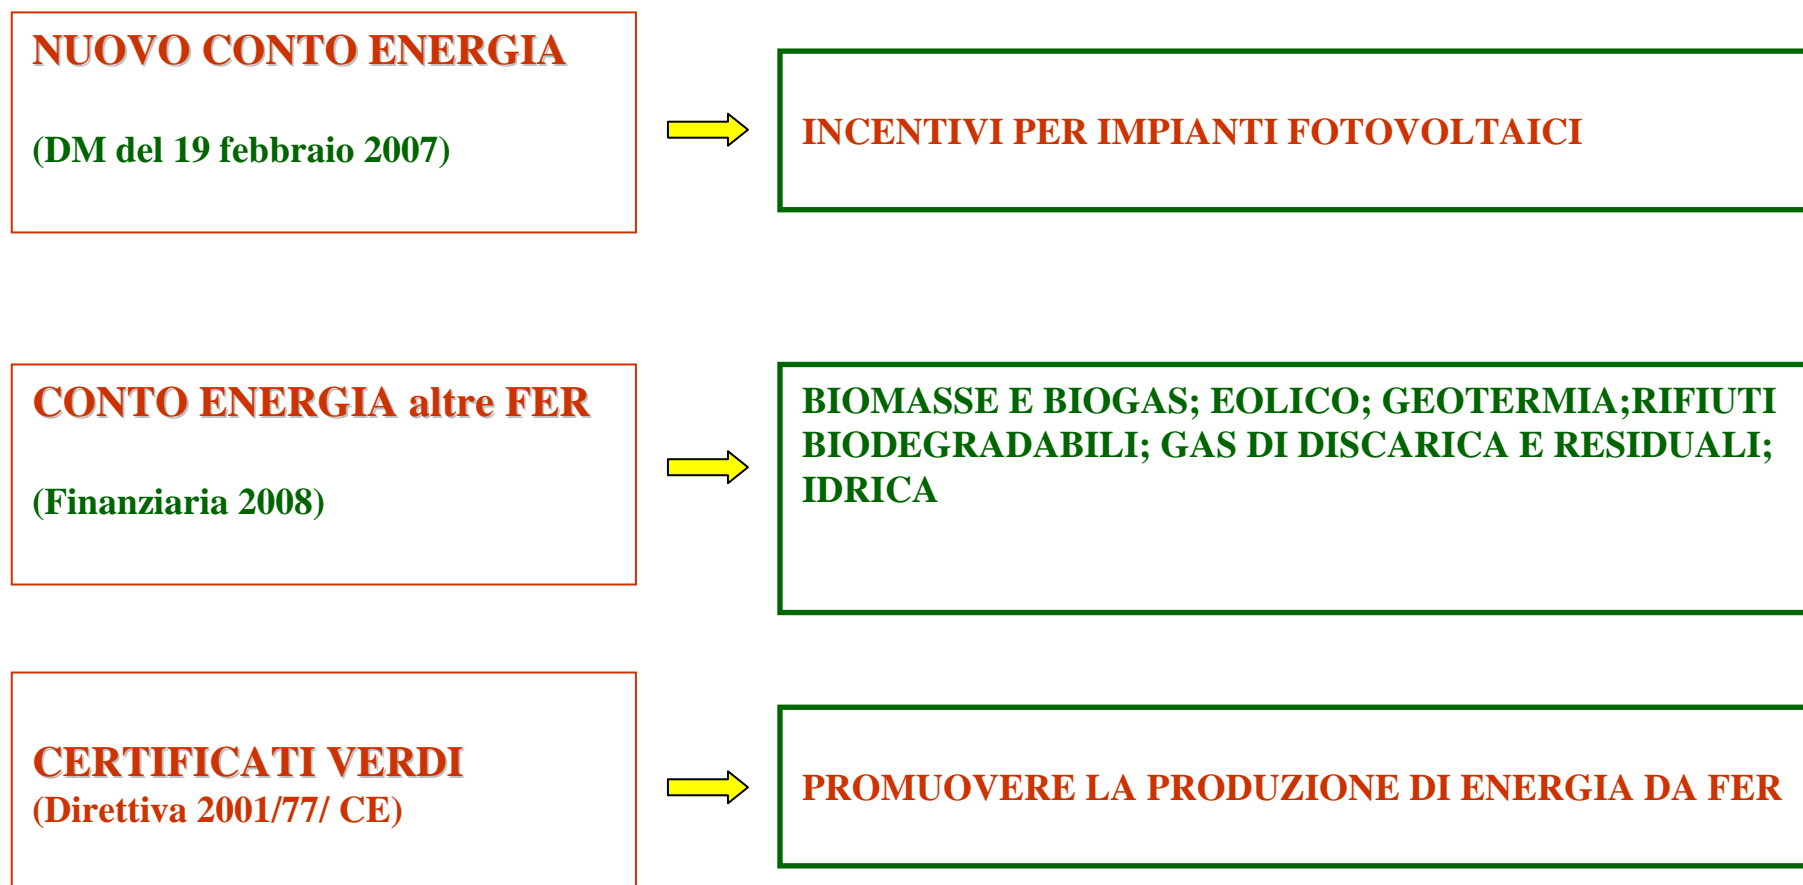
NUOVO CONTO ENERGIA

(DM del 19 febbraio 2007)

INCENTIVI PER IMPIANTI FOTOVOLTAICI

CONTO ENERGIA altre FER

(Finanziaria 2008)

BIOMASSE E BIOGAS; EOLICO; GEOTERMIA;RIFIUTI BIODEGRADABILI; GAS DI DISCARICA E RESIDUALI; IDRICA

CERTIFICATI VERDI
(Direttiva 2001/77/ CE)

PROMUOVERE LA PRODUZIONE DI ENERGIA DA FER